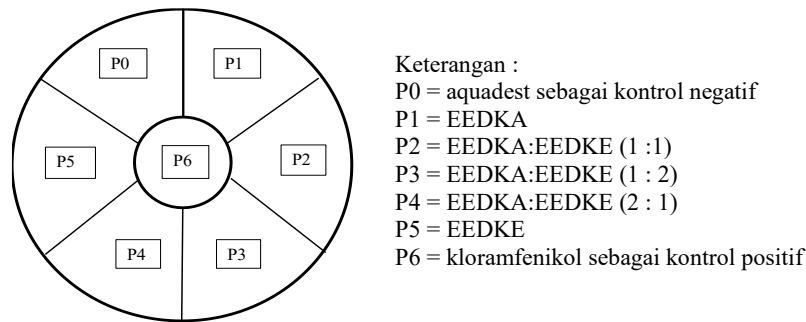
P0

P1

P5

P6

P2

P4

P3

Keterangan :
P0 = aquadest sebagai kontrol negatif
P1 = EEDKA
P2 = EEDKA:EEDKE (1 :1)
P3 = EEDKA:EEDKE (1 : 2)
P4 = EEDKA:EEDKE (2 : 1)
P5 = EEDKE
P6 = kloramfenikol sebagai kontrol positif